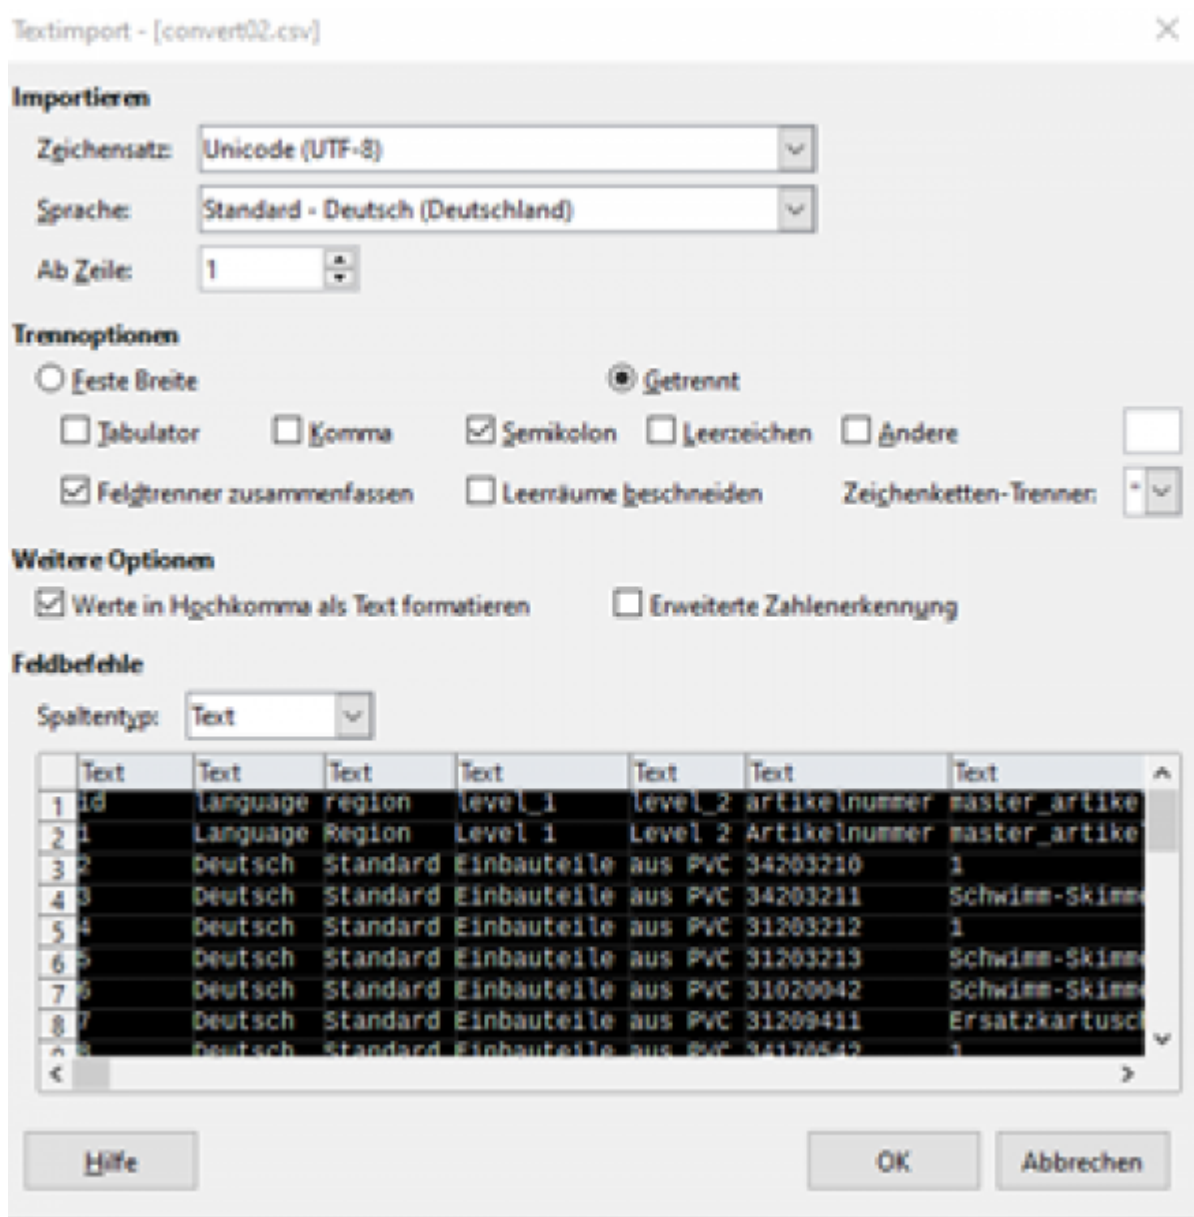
Textimport - [convert02.csv]

Importieren

Zeichensatz: Unicode (UTF-8)

Sprache: Standard - Deutsch (Deutschland)

Ab Zeile: 1

Trennoptionen

Feste Breite

Getrennt

Tabulator

Komma

Semikolon

Leerzeichen

Andere

Feldtrenner zusammenfassen

Leerräume beschneiden

Zeichenketten-Trenner: "

Weitere Optionen

Werte in Hochkomma als Text formatieren

Erweiterte Zahlenerkennung

Feldbefehle

Spaltentyp: Text

| | Text | Text | Text | Text | Text | Text | Text |
|---|---|---|---|---|---|---|---|
| 1 | id | language | region | level_1 | level_2 | artikelnummer | master_artike |
| 2 | 1 | Language | Region | Level 1 | Level 2 | Artikelnummer | master_artike |
| 3 | 2 | Deutsch | Standard | Einbauteile | aus PVC | 34203210 | 1 |
| 4 | 3 | Deutsch | Standard | Einbauteile | aus PVC | 34203211 | Schwimm-Skimm |
| 5 | 4 | Deutsch | Standard | Einbauteile | aus PVC | 31203212 | 1 |
| 6 | 5 | Deutsch | Standard | Einbauteile | aus PVC | 31203213 | Schwimm-Skimm |
| 7 | 6 | Deutsch | Standard | Einbauteile | aus PVC | 31020042 | Schwimm-Skimm |
| 8 | 7 | Deutsch | Standard | Einbauteile | aus PVC | 31209411 | Ersatzkartusc |
| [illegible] | 8 | Deutsch | Standard | Einbauteile | aus PVC | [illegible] | 1 |

Hilfe

OK

Abbrechen